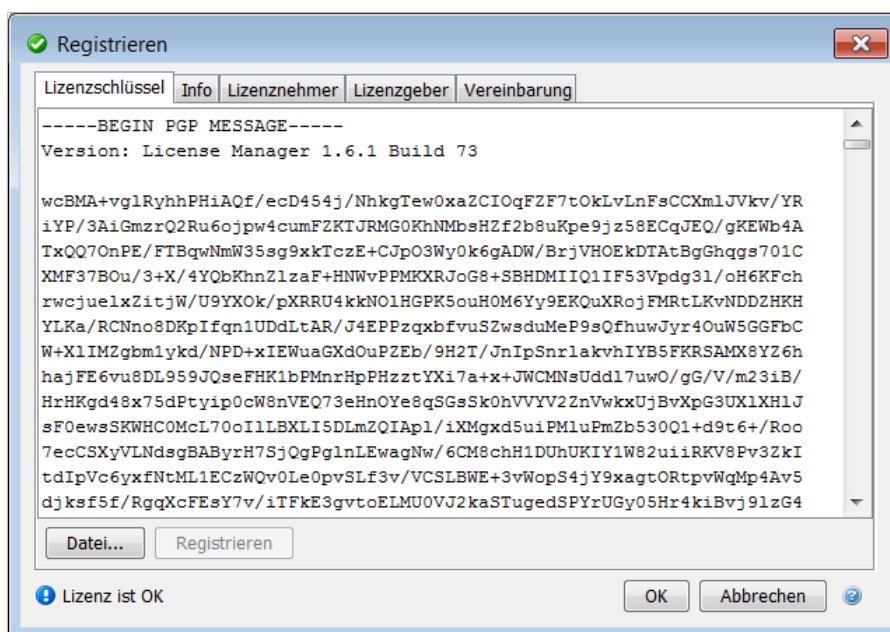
Registrieren

Lizenzschlüssel | Info | Lizenznehmer | Lizenzgeber | Vereinbarung

-----BEGIN PGP MESSAGE-----
Version: License Manager 1.6.1 Build 73

wcBMA+vglRyhhPHiAQf/ecD454j/NhkgTew0xaZCIOqFZF7tOkLvLnFsCCXmlJVkv/YR
iYP/3AiGmzrQ2Ru6ojpw4cumFZKTJRMG0KhNMbsHZf2b8uKpe9jz58ECqJEQ/gKEWb4A
TxQQ7OnPE/FTBqwNmW35sg9xkTczE+CJpO3Wy0k6gADW/BrjVHOEkDTAtBgGhqgs701C
XMF37BOu/3+X/4YQbKhnZlzaF+HNWvPPMKXRJoG8+SBHDMIIQ1IF53Vpdg3l/oH6KFch
rwcjuelxZitjW/U9YXOk/pXRRU4kkNOlHGPK5ouH0M6Yy9EKQuXRojFMRtLKvNDDZHKH
YLKa/RCNno8DKpIfqn1UDdLtAR/J4EPPzqxbfvuSZwsduMeP9sQfhuwJyr4OuW5GGFbC
W+XlIMZgbm1ykd/NPD+xIEWuaGXdOuPZEb/9H2T/JnIpSnrlakvhIYB5FKRSAMX8YZ6h
hajFE6vu8DL959JQseFHK1bPMnrHpPHzztYXi7a+x+JWCMNsUddl7uwO/gG/V/m23iB/
HrHKgd48x75dPtyip0cW8nVEQ73eHnOYe8qSGsSk0hVVYV2ZnVwkxUjBvXpG3UXlXHlJ
sF0ewsSKWHC0McL70oIlLBXLI5DLmZQIApl/iXMgxd5uiPMluPmZb530Q1+d9t6+/Roo
7ecCSXyVLNdsgBAByrH7SjQgPglnLEwagNw/6CM8chH1DUhUKIY1W82uiiRKV8Pv3ZkI
tdIpVc6yxfNtML1ECzWQv0Le0pvSLf3v/VCSLBWE+3vWopS4jY9xagtORtpvWqMp4Av5
djksf5f/RgqXcFEsY7v/iTFkE3gvtoELMU0VJ2kaSTugedSPYrUGy05Hr4kiBvj9lzG4

Datei... | Registrieren

Lizenz ist OK | OK | Abbrechen